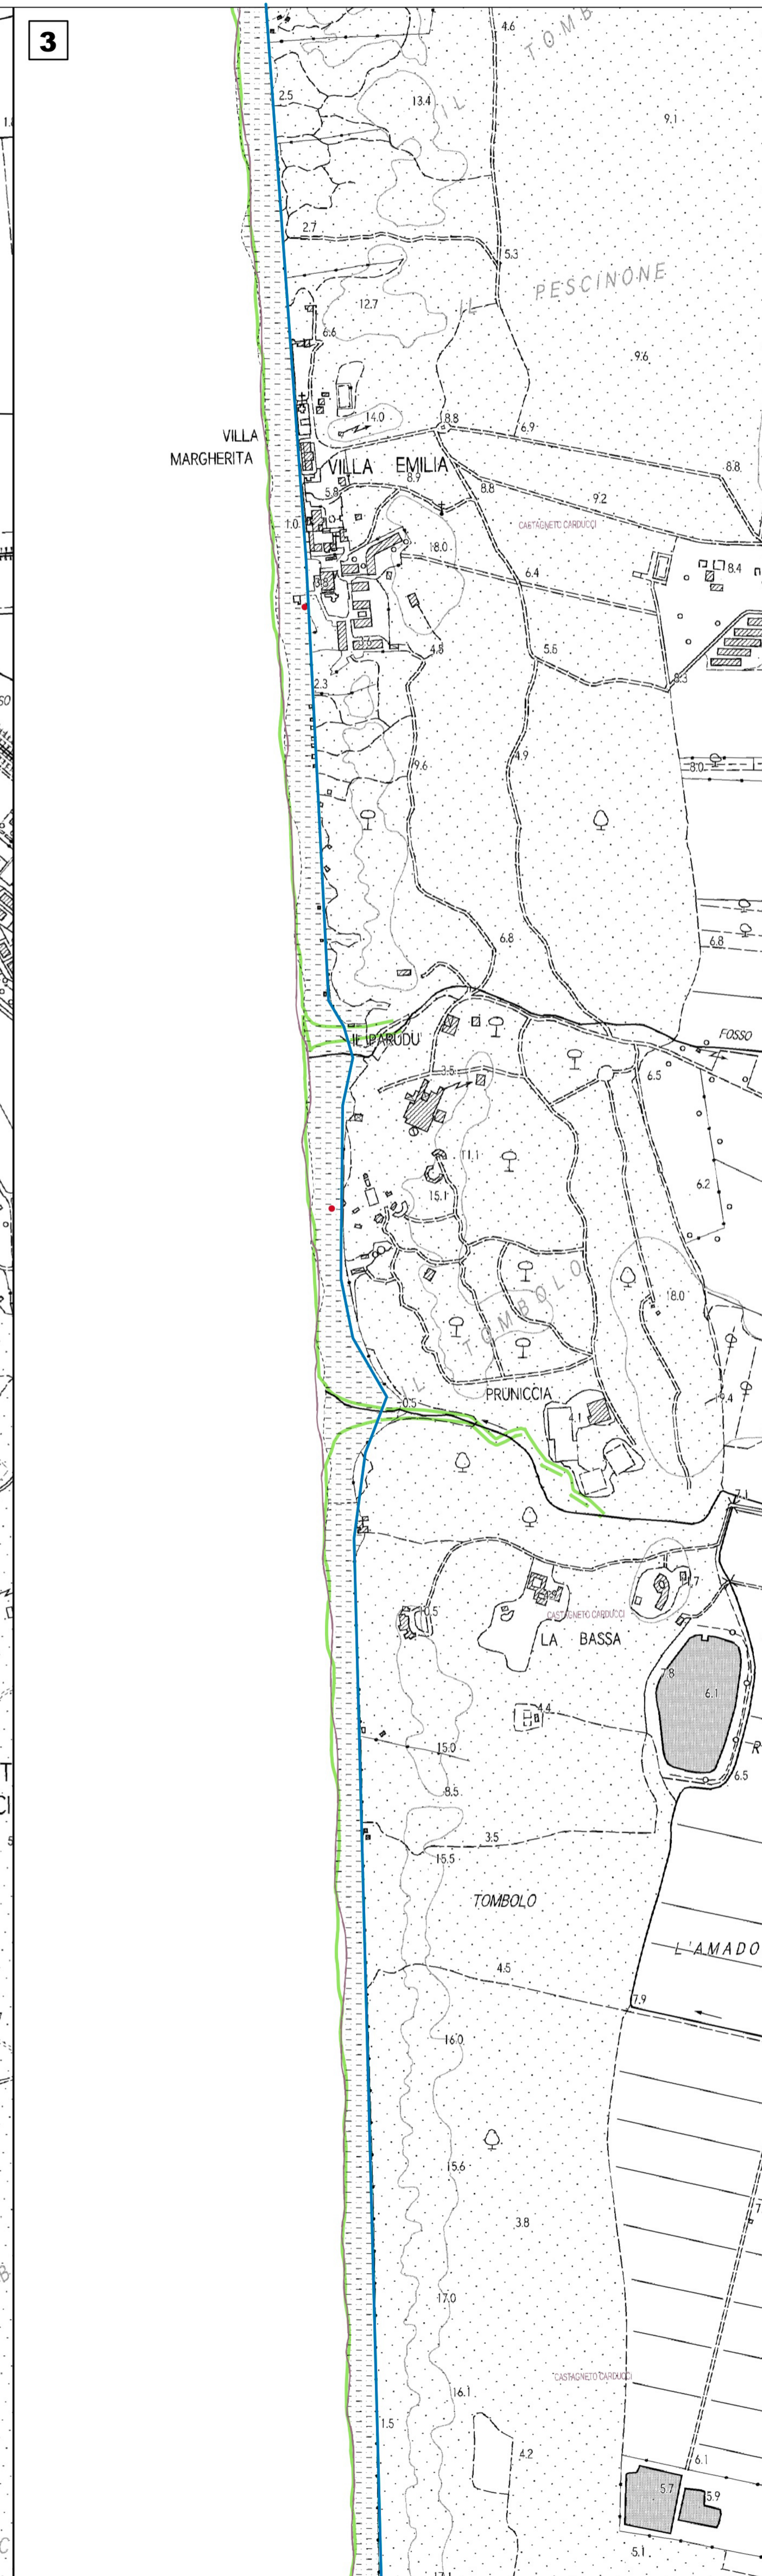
3

4.6
TOMB
2.5
13.4
9.1
2.7
5.3
PESCINONE
12.7
6.6
9.6
14.0
8.8
6.9
VILLA MARGHERITA
VILLA EMILIA
8.9
8.8
8.8
5.8
9.2
1.0
CASTAGNETO CARDUCCI
18.0
6.4
8.4
5.6
4.8
8.3
2.3
4.9
9.6
3.0
6.8
6.8
IL PARUDU
FOSSO
3.5
6.5
11.1
15.1
6.2
TOMBOLO
18.0
PRUNICCIA
0.5
4.1
9.4
7.1
7
5
CASTAGNETO CARDUCCI
LA BASSA
7.8
6.1
4.4
15.0
8.5
6.5
3.5
15.5
TOMBOLO
L'AMADO
4.5
7.9
16.0
15.6
3.8
17.0
CASTAGNETO CARDUCCI
16.1
1.5
4.2
6.1
5.7
5.9
5.1